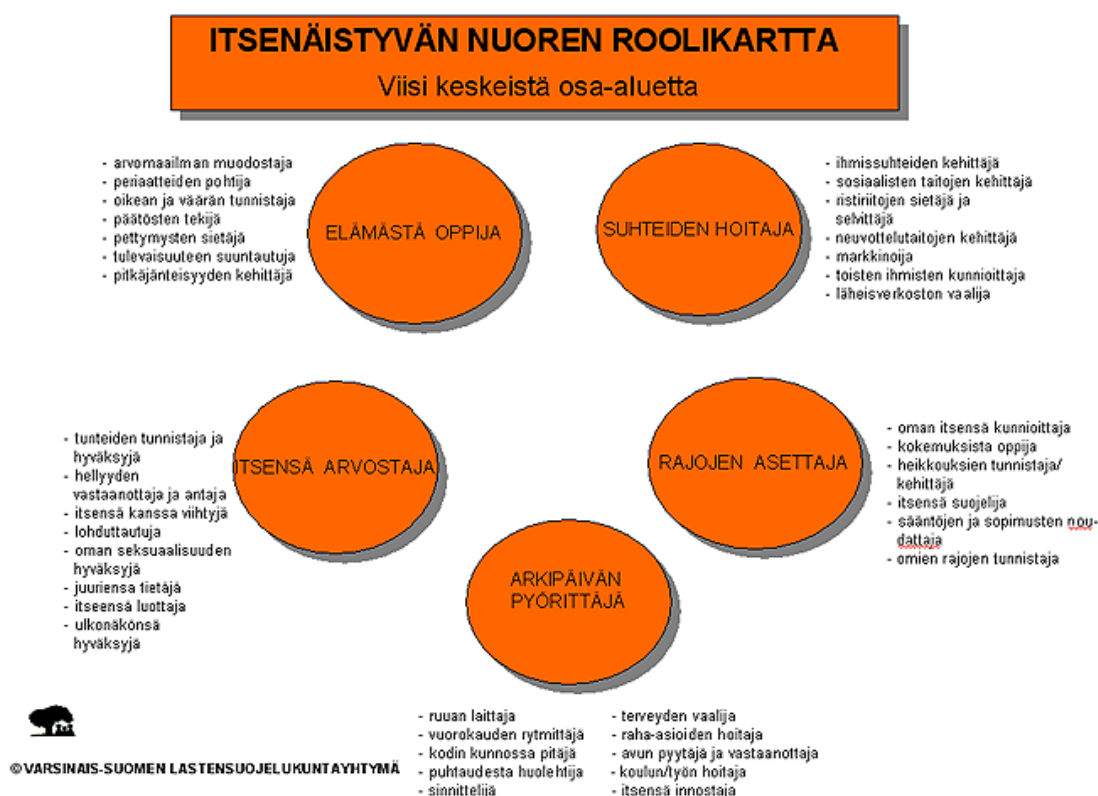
ITSENÄISTYVÄN NUOREN ROOLIKARTTA
Viisi keskeistä osa-aluetta

- arvomaailman muodostaja
- periaatteiden pohtija
- oikean ja väärän tunnistaja
- päätösten tekijä
- pettymysten sietäjä
- tulevaisuuteen suuntautuja
- pitkäjänteisyyden kehittäjä

ELÄMÄSTÄ OPPIJA

SUHTEIDEN HOITAJA

- ihmissuhteiden kehittäjä
- sosiaalisten taitojen kehittäjä
- ristiriitojen sietäjä ja selvittäjä
- neuvottelutaitojen kehittäjä
- markkinoija
- toisten ihmisten kunnioittaja
- läheisverkoston vaalija

- tunteiden tunnistaja ja hyväksyjä
- hellyyden vastaanottaja ja antaja
- itsensä kanssa viihtyjä
- lohduttautuja
- oman seksuaalisuuden hyväksyjä
- juuriensa tietäjä
- itseensä luottaja
- ulkonäkönsä hyväksyjä

ITSENSÄ ARVOSTAJA

RAJOJEN ASETTAJA

- oman itsensä kunnioittaja
- kokemuksista oppija
- heikkouksien tunnistaja/ kehittäjä
- itsensä suojelija
- sääntöjen ja sopimusten noudattaja
- omien rajojen tunnistaja

ARKIPÄIVÄN PYÖRITTÄJÄ

- ruuan laittaja
- vuorokauden rytmittäjä
- kodin kunnossa pitäjä
- puhtaudesta huolehtija
- sinnittelijä

- terveyden vaalija
- raha-asioiden hoitaja
- avun pyytäjä ja vastaanottaja
- koulun/työn hoitaja
- itsensä innostaja

©VARSINAIS-SUOMEN LASTENSUOJELUKUNTAYHTYMÄ